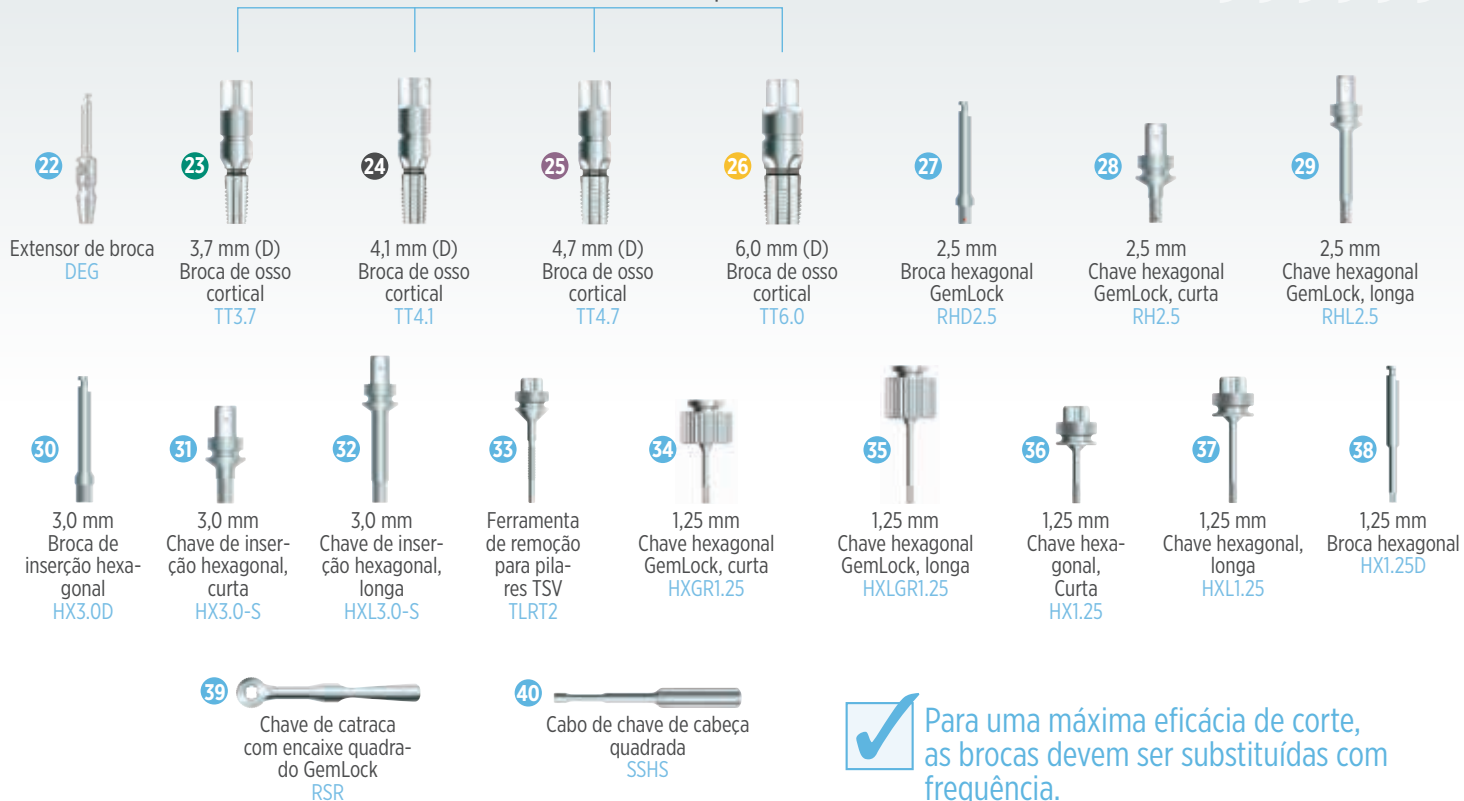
22
Extensor de broca
DEG

23
3,7 mm (D)
Broca de osso cortical
TT3.7

24
4,1 mm (D)
Broca de osso cortical
TT4.1

25
4,7 mm (D)
Broca de osso cortical
TT4.7

26
6,0 mm (D)
Broca de osso cortical
TT6.0

27
2,5 mm
Broca hexagonal GemLock
RHD2.5

28
2,5 mm
Chave hexagonal GemLock, curta
RH2.5

29
2,5 mm
Chave hexagonal GemLock, longa
RHL2.5

30
3,0 mm
Broca de inserção hexagonal
HX3.0D

31
3,0 mm
Chave de inserção hexagonal, curta
HX3.0-S

32
3,0 mm
Chave de inserção hexagonal, longa
HXL3.0-S

33
Ferramenta de remoção para pilares TSV
TLRT2

34
1,25 mm
Chave hexagonal GemLock, curta
HXGR1.25

35
1,25 mm
Chave hexagonal GemLock, longa
HXLGR1.25

36
1,25 mm
Chave hexagonal, Curta
HX1.25

37
1,25 mm
Chave hexagonal, longa
HXL1.25

38
1,25 mm
Broca hexagonal
HX1.25D

39
Chave de catraca com encaixe quadrado GemLock
RSR

40
Cabo de chave de cabeça quadrada
SSHS

Para uma máxima eficácia de corte, as brocas devem ser substituídas com frequência.